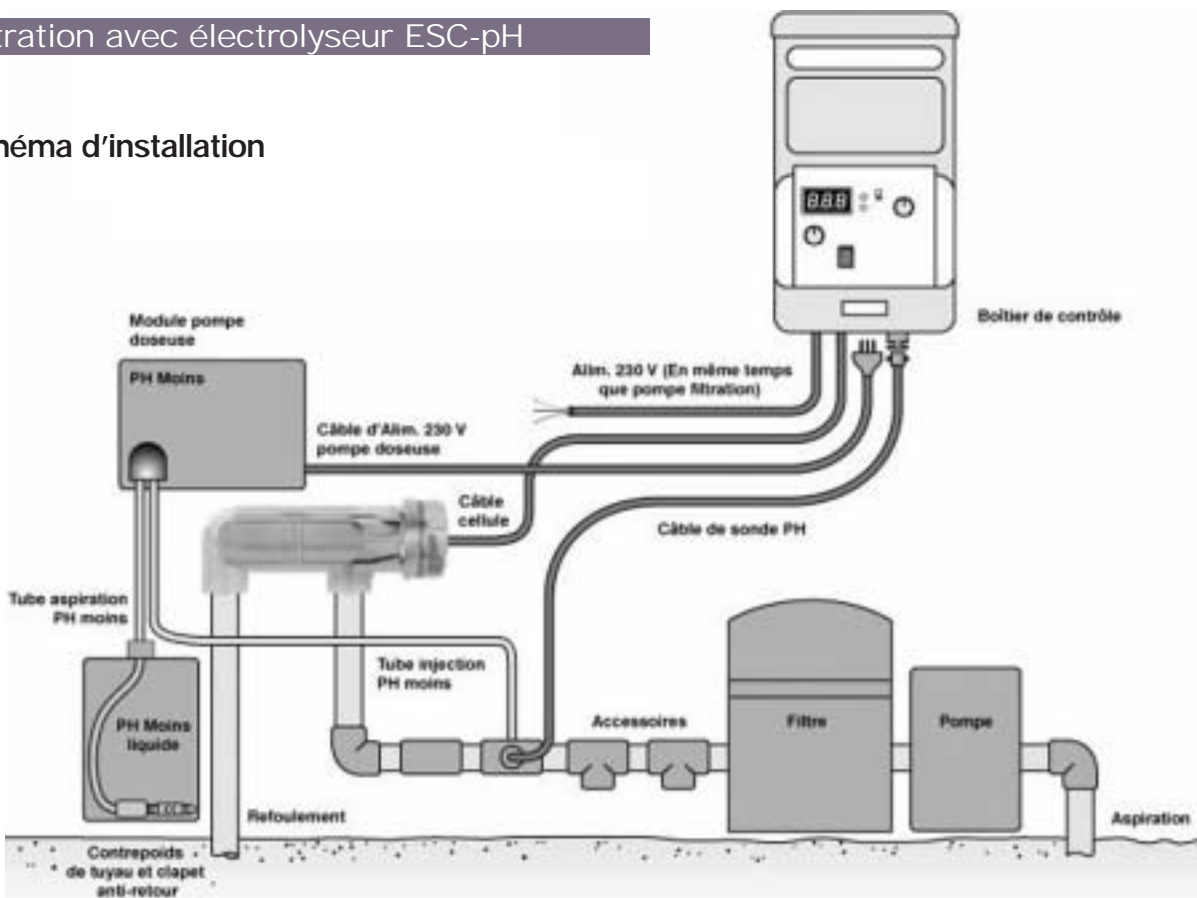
tration avec électrolyseur ESC-pH

héma d'installation

888

Module pompe doseuse

PH Moins

Boîtier de contrôle

Alim. 230 V (En même temps que pompe filtration)

Câble d'Alim. 230 V pompe doseuse

Câble cellule

Câble de sonde PH

Tube aspiration PH moins

Tube injection PH moins

PH Moins liquide

Accessoires

Filtre

Pompe

Refoulement

Aspiration

Contrepoids de tuyau et clapet anti-retour